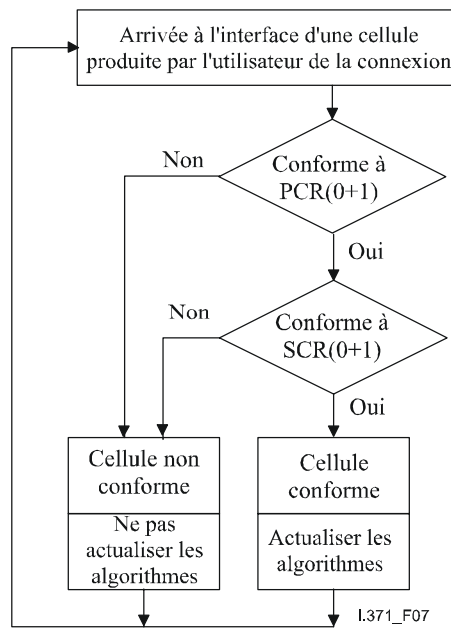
Arrivée à l'interface d'une cellule produite par l'utilisateur de la connexion

Conforme à PCR(0+1)

Non

Oui

Conforme à SCR(0+1)

Non

Oui

Cellule non conforme

Ne pas actualiser les algorithmes

Cellule conforme

Actualiser les algorithmes

I.371_F07